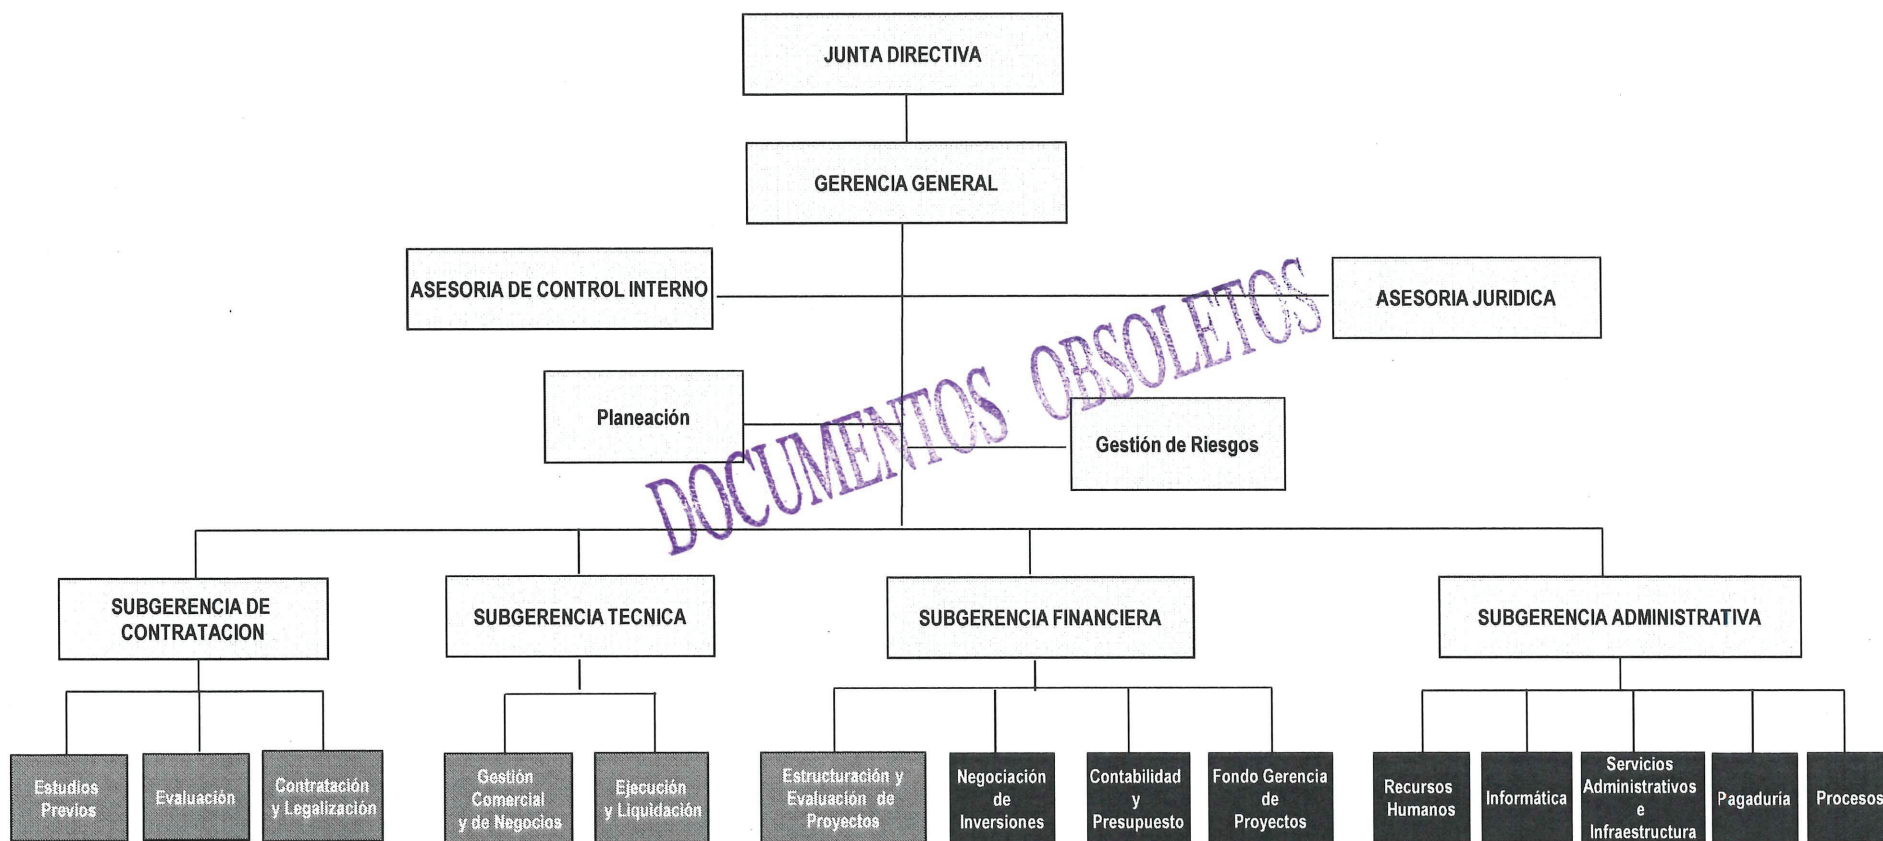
JUNTA DIRECTIVA

GERENCIA GENERAL

ASESORIA DE CONTROL INTERNO

ASESORIA JURIDICA

DOCUMENTOS OBSOLETOS

Planeación

Gestión de Riesgos

SUBGERENCIA DE CONTRATACION

SUBGERENCIA TECNICA

SUBGERENCIA FINANCIERA

SUBGERENCIA ADMINISTRATIVA

Estudios Previos

Evaluación

Contratación y Legalización

Gestión Comercial y de Negocios

Ejecución y Liquidación

Estructuración y Evaluación de Proyectos

Negociación de Inversiones

Contabilidad y Presupuesto

Fondo Gerencia de Proyectos

Recursos Humanos

Informática

Servicios Administrativos e Infraestructura

Pagaduría

Procesos